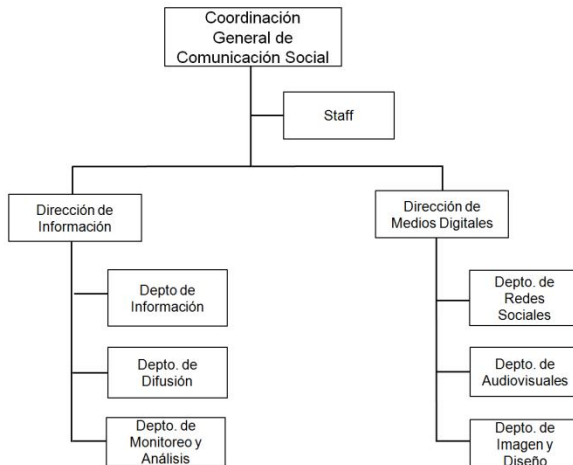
Coordinación General de Comunicación Social

Staff

Dirección de Información

Depto de Información

Depto. de Difusión

Depto. de Monitoreo y Análisis

Dirección de Medios Digitales

Depto. de Redes Sociales

Depto. de Audiovisuales

Depto. de Imagen y Diseño